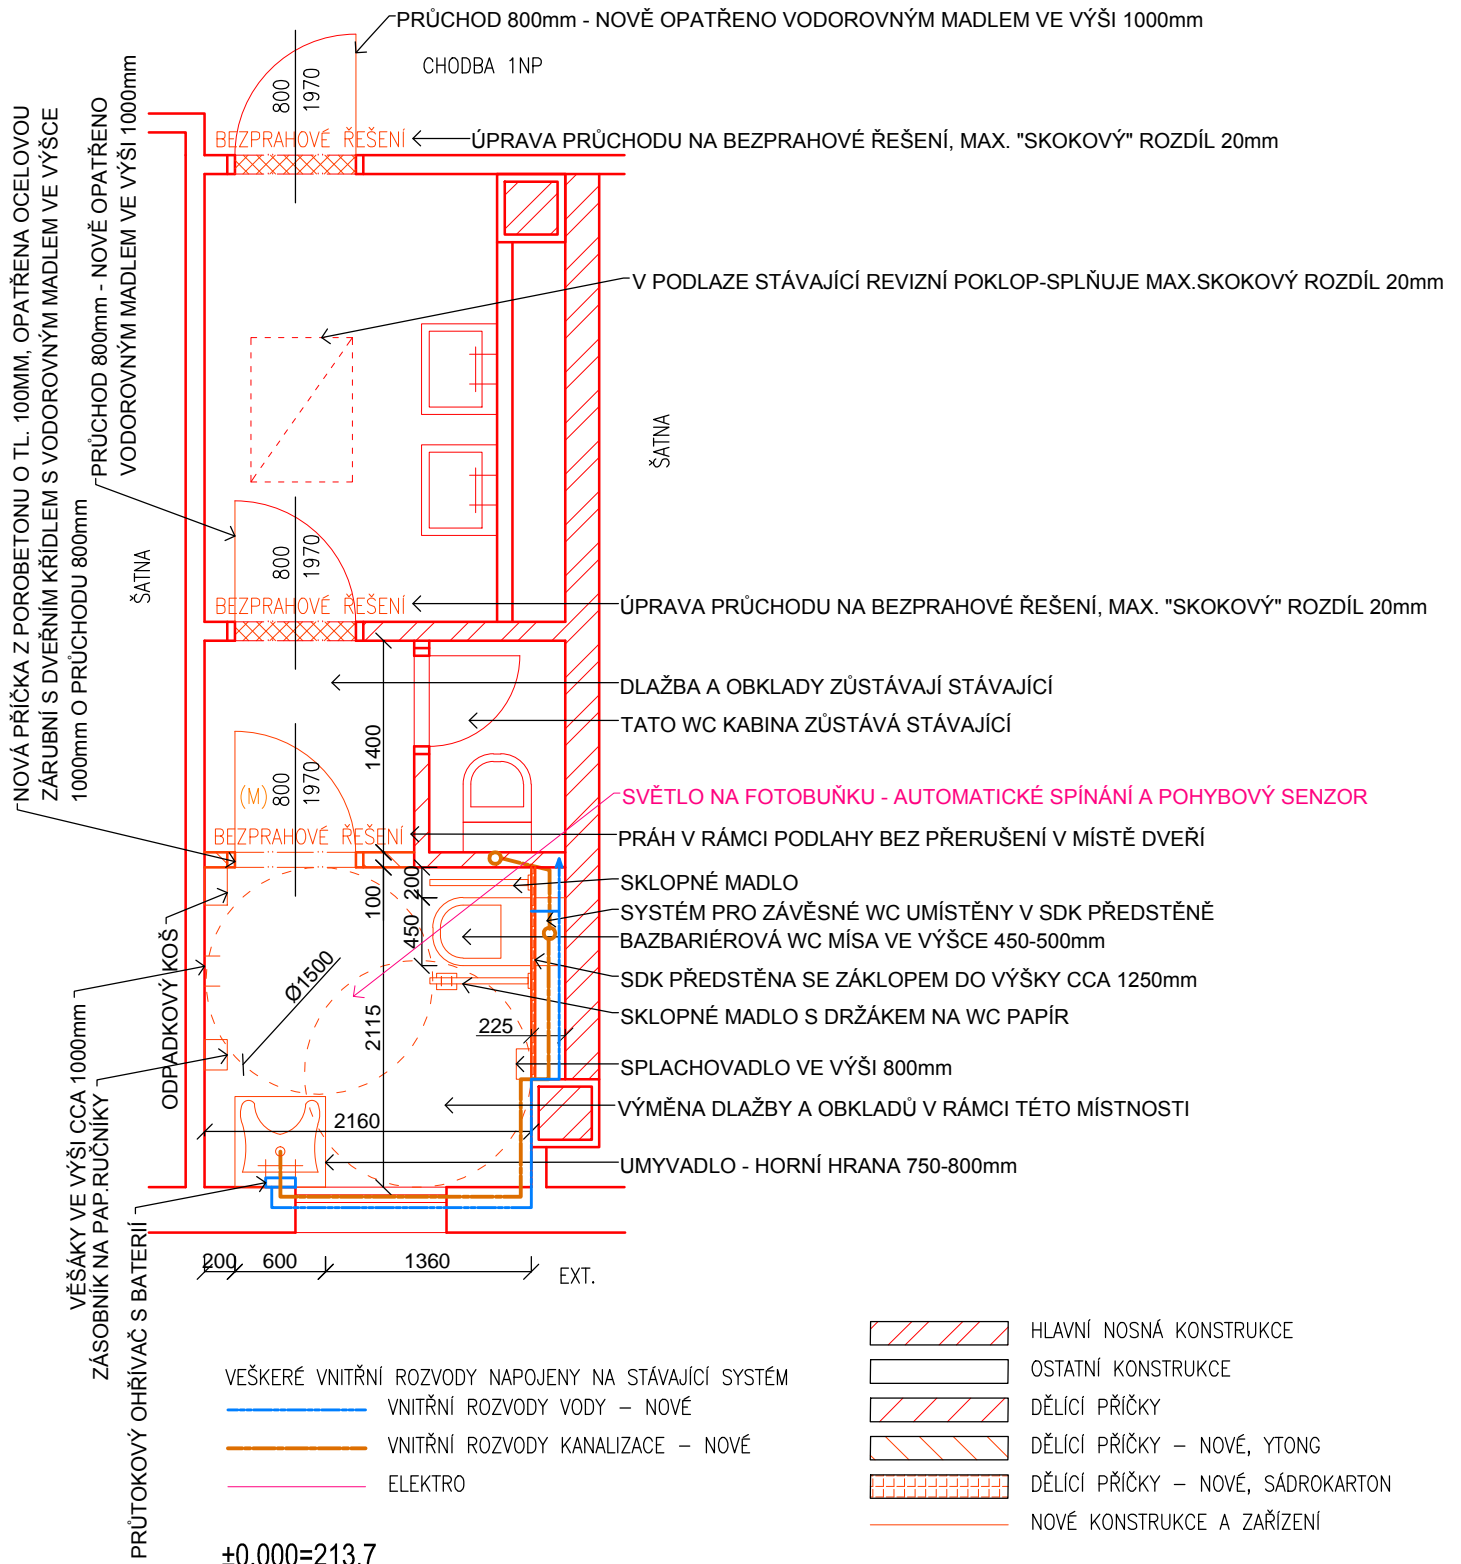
PRŮCHOD 800mm - NOVĚ OPATŘENO VODOROVNÝM MADLEM VE VÝŠI 1000mm

CHODBA 1NP

800
1970

BEZPRAHOVÉ ŘEŠENÍ

ÚPRAVA PRŮCHODU NA BEZPRAHOVÉ ŘEŠENÍ, MAX. "SKOKOVÝ" ROZDÍL 20mm

NOVÁ PŘÍČKA Z POROBETONU O TL. 100MM, OPATŘENA OCELOVOU ZÁRUBNÍ S DVEŘNÍM KŘÍDLEM S VODOROVNÝM MADLEM VE VÝŠCE 1000mm O PRŮCHODU 800mm

PRŮCHOD 800mm - NOVĚ OPATŘENO VODOROVNÝM MADLEM VE VÝŠI 1000mm

V PODLAZE STÁVAJÍCÍ REVIZNÍ POKLOP-SPLŇUJE MAX.SKOKOVÝ ROZDÍL 20mm

ŠATNA

ŠATNA

800
1970

BEZPRAHOVÉ ŘEŠENÍ

ÚPRAVA PRŮCHODU NA BEZPRAHOVÉ ŘEŠENÍ, MAX. "SKOKOVÝ" ROZDÍL 20mm

DLAŽBA A OBKLADY ZŮSTÁVAJÍ STÁVAJÍCÍ

TATO WC KABINA ZŮSTÁVÁ STÁVAJÍCÍ

1400

(M) 800
1970

SVĚTLO NA FOTOBUŇKU - AUTOMATICKÉ SPÍNÁNÍ A POHYBOVÝ SENZOR

BEZPRAHOVÉ ŘEŠENÍ

PRÁH V RÁMCI PODLAHY BEZ PŘERUŠENÍ V MÍSTĚ DVEŘÍ

200
100
450

SKLOPNÉ MADLO

SYSTÉM PRO ZÁVĚSNÉ WC UMÍSTĚNY V SDK PŘEDSTĚNĚ

BAZBARIÉROVÁ WC MÍSA VE VÝŠCE 450-500mm

ODPADKOVÝ KOŠ

Ø1500

SDK PŘEDSTĚNA SE ZÁKLOPEM DO VÝŠKY CCA 1250mm

SKLOPNÉ MADLO S DRŽÁKEM NA WC PAPÍR

2115

225

VĚŠÁKY VE VÝŠI CCA 1000mm

SPLACHOVADLO VE VÝŠI 800mm

ZÁSOBNÍK NA PAP.RUČNÍKY

2160

VÝMĚNA DLAŽBY A OBKLADŮ V RÁMCI TÉTO MÍSTNOSTI

UMYVADLO - HORNÍ HRANA 750-800mm

PRŮTOKOVÝ OHŘÍVAČ S BATERIÍ

200 600 1360

EXT.

VEŠKERÉ VNITŘNÍ ROZVODY NAPOJENY NA STÁVAJÍCÍ SYSTÉM
VNITŘNÍ ROZVODY VODY – NOVÉ
VNITŘNÍ ROZVODY KANALIZACE – NOVÉ
ELEKTRO

HLAVNÍ NOSNÁ KONSTRUKCE
OSTATNÍ KONSTRUKCE
DĚLÍCÍ PŘÍČKY
DĚLÍCÍ PŘÍČKY – NOVÉ, YTONG
DĚLÍCÍ PŘÍČKY – NOVÉ, SÁDROKARTON
NOVÉ KONSTRUKCE A ZAŘÍZENÍ

±0,000=213,7